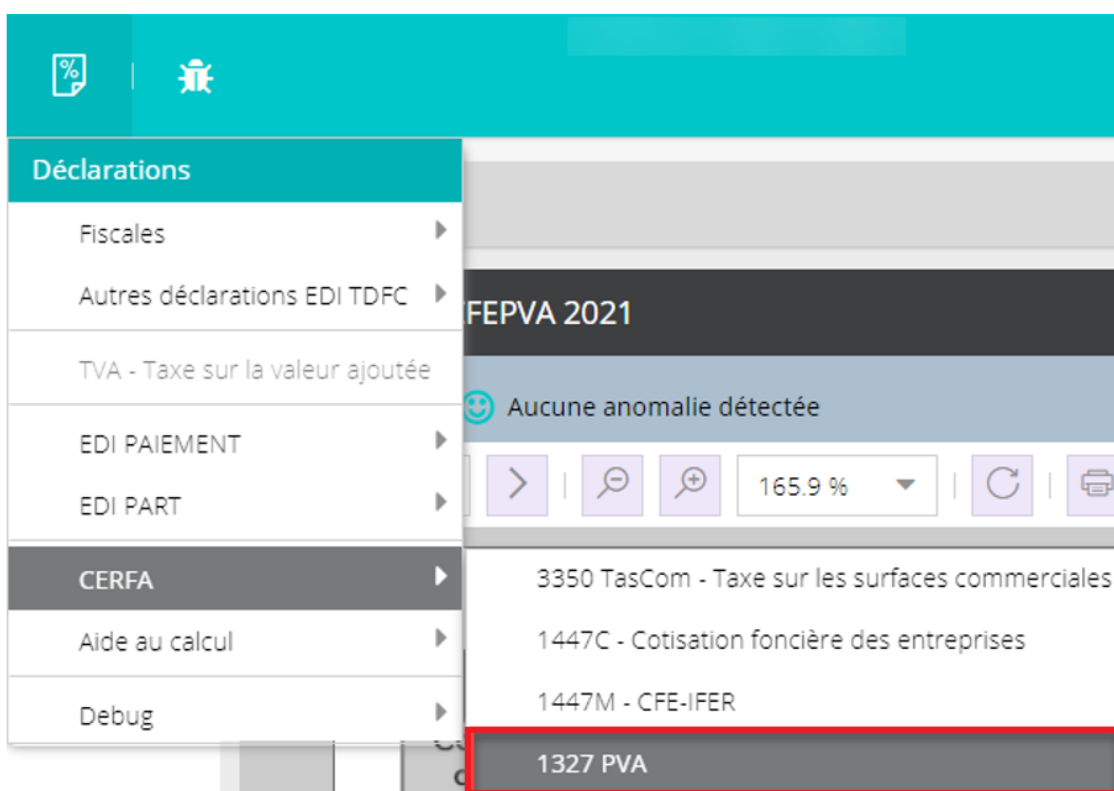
Déclarations

Fiscales

Autres déclarations EDI TDFC

TVA - Taxe sur la valeur ajoutée

EDI PAIEMENT

EDI PART

CERFA

Aide au calcul

Debug

FEPVA 2021

Aucune anomalie détectée

165.9 %

3350 TasCom - Taxe sur les surfaces commerciales

1447C - Cotisation foncière des entreprises

1447M - CFE-IFER

1327 PVA